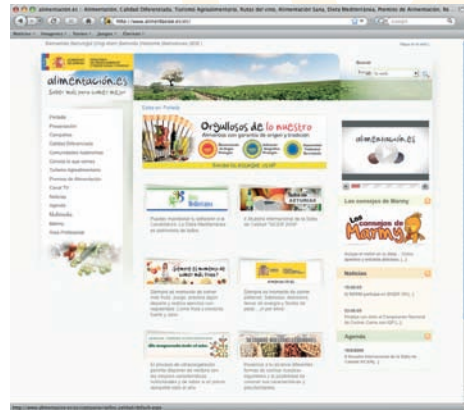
alimentación.es - Alimentación, Calidad Diferenciada, Turismo Agroalimentario, Rutas del vino, Alimentación Sana, Dieta Mediterránea, Premios de Alimentación, Re

http://www.alimentacion.es/es/

alimentación.es

Saber más para comer mejor

Buscar

Portada
Presentación
Campañas
Calidad Diferenciada
Comunidades Autónomas
Conoce lo que comes
Turismo Agroalimentario
Premios de Alimentación
Canal TV
Noticias
Agenda
Multimedia
Menús
Área Profesional

Orgullosos de lo nuestro

alimentación.es

Los consejos de Marmy

Marmy

Noticias

Agenda

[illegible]